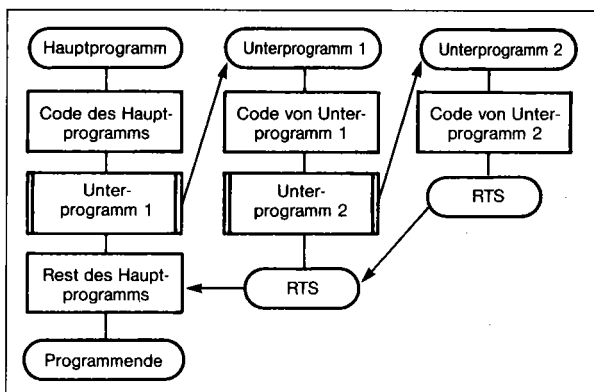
Hauptprogramm

Code des Hauptprogramms

Unterprogramm 1

Rest des Hauptprogramms

Programmende

Unterprogramm 1

Code von Unterprogramm 1

Unterprogramm 2

RTS

Unterprogramm 2

Code von Unterprogramm 2

RTS